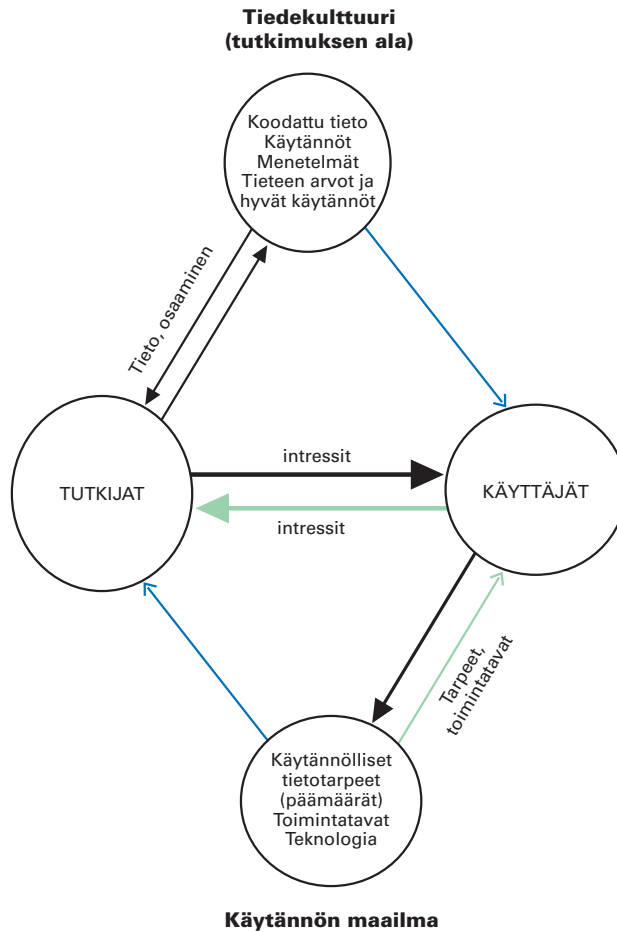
Tiedekulttuuri
(tutkimuksen ala)

Koodattu tieto
Käytännöt
Menetelmät
Tieteen arvot ja hyvät käytännöt

Tieto, osaaminen

TUTKIJAT

intressit

KÄYTTÄJÄT

intressit

Tarpeet, toimintatavat

Käytännölliset tietotarpeet (päämäärät)
Toimintatavat
Teknologia

Käytännön maailma